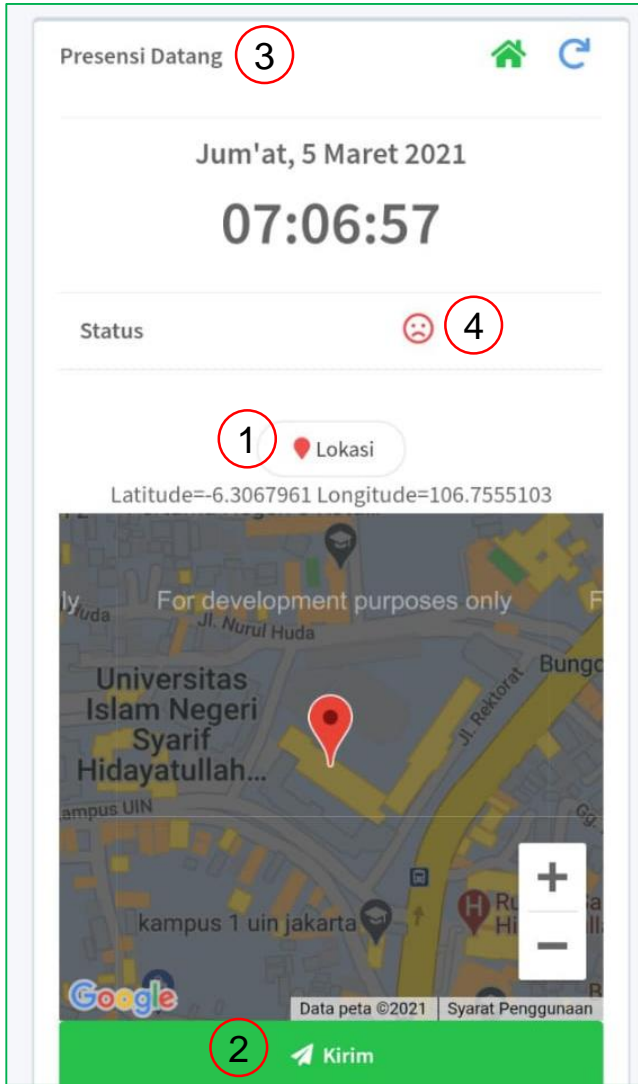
Presensi Datang 3

Jum'at, 5 Maret 2021

07:06:57

Status ☹ 4

1 Lokasi

Latitude=-6.3067961 Longitude=106.7555103

For development purposes only

lly

Huda

Jl. Nurul Huda

Bungo

Universitas Islam Negeri Syarif Hidayatullah...

Jl. Rektorat

ampus UIN

kampus 1 uin jakarta

Ru Hi

+

−

Google

Data peta ©2021 Syarat Penggunaan

2 Kirim